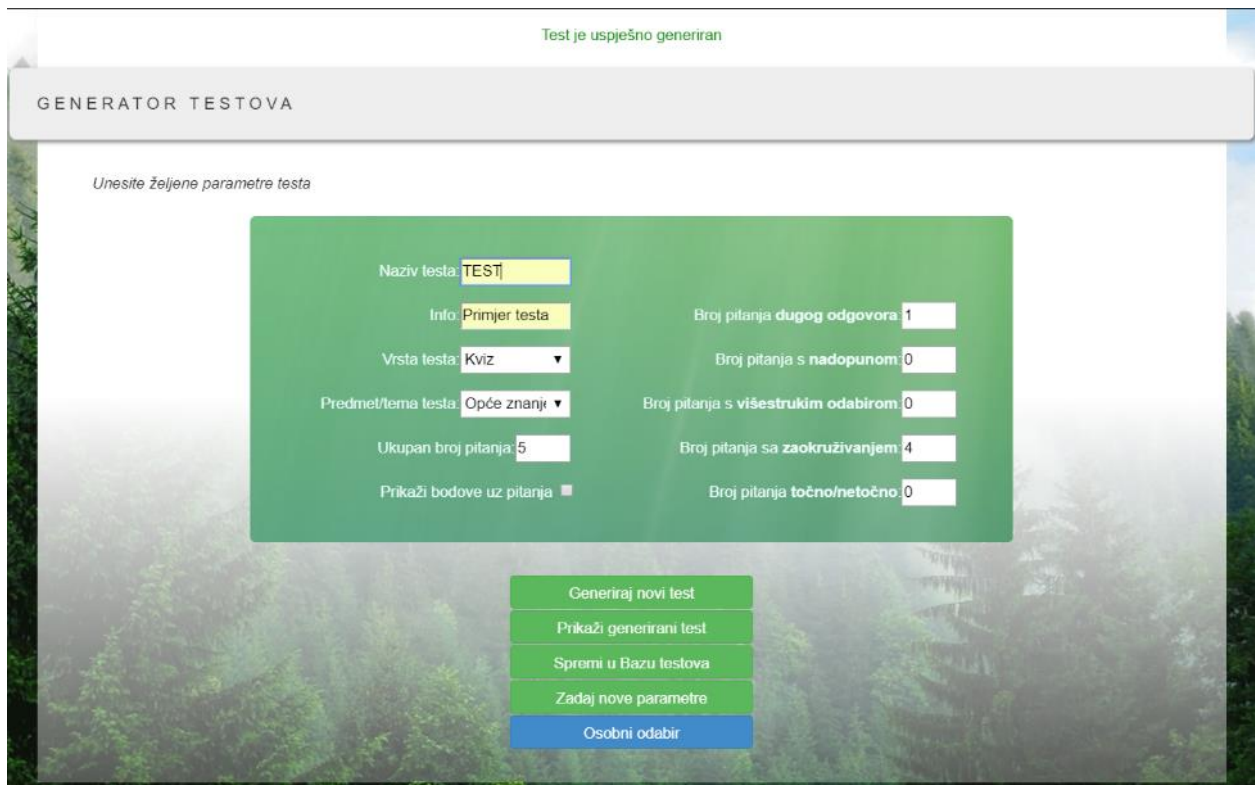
Test je uspješno generiran

GENERATOR TESTOVA

Unesite željene parametre testa

Naziv testa: TEST

Info: Primjer testa

Vrsta testa: Kviz

Predmet/tema testa: Opće znanj

Ukupan broj pitanja: 5

Prikaži bodove uz pitanja

Broj pitanja **dugog odgovora**: 1

Broj pitanja s **nadopunom**: 0

Broj pitanja s **višestrukim odabirom**: 0

Broj pitanja sa **zaokruživanjem**: 4

Broj pitanja **točno/netočno**: 0

Generiraj novi test

Prikaži generirani test

Spremi u Bazu testova

Zadaj nove parametre

Osobni odabir